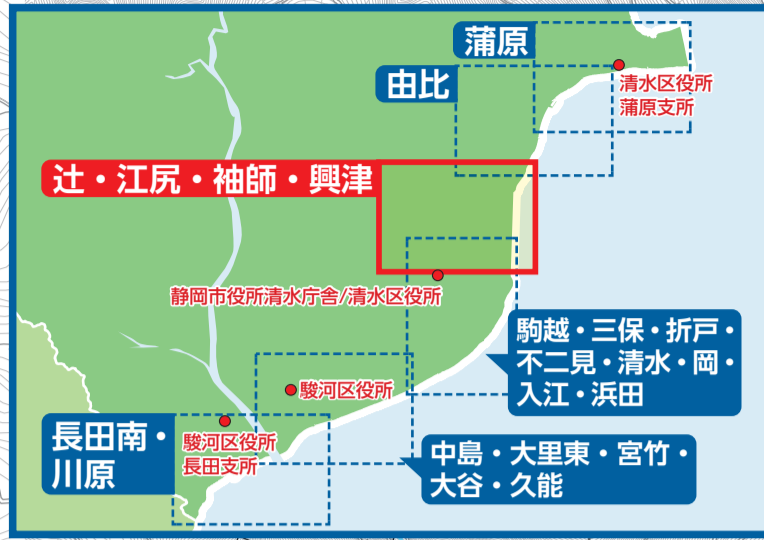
蒲原

清水区役所
蒲原支所

由比

辻・江尻・袖師・興津

静岡市役所清水庁舎/清水区役所

駒越・三保・折戸・不二見・清水・岡・入江・浜田

駿河区役所

長田南・川原

駿河区役所
長田支所

中島・大里東・宮竹・大谷・久能